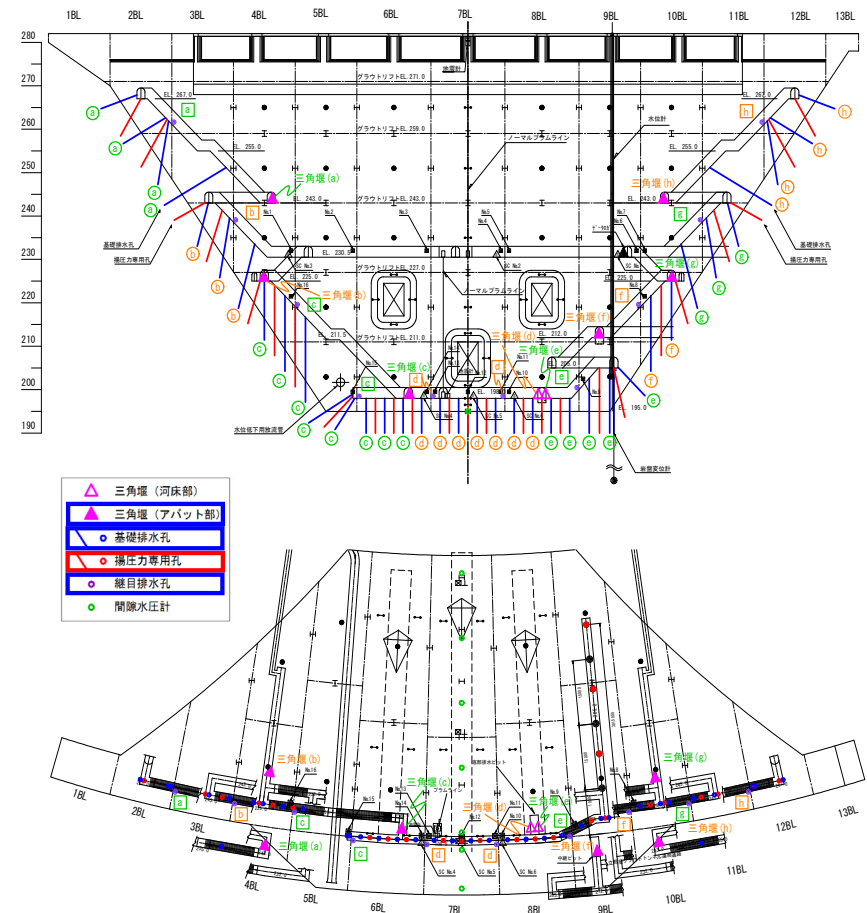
1BL 2BL 3BL 4BL 5BL 6BL 7BL 8BL 9BL 10BL 11BL 12BL 13BL

280
270
260
250
240
230
220
210
200
190

地震計
グラウトリフトEL.271.0
EL. 267.0
EL. 267.0
グラウトリフトEL.259.0
ノーマルプラムライン
水位計
EL. 255.0
EL. 255.0
グラウトリフトEL.243.0
EL. 243.0
EL. 243.0
EL. 230.5
グラウトリフトEL.227.0
EL. 225.0
EL. 225.0
ノーマルプラムライン
グラウトリフトEL.211.0
EL. 211.5
EL. 212.0
EL. 195.0
基礎排水孔
揚圧力専用孔
基礎排水孔
揚圧力専用孔
水位低下用放流管
岩盤変位計

三角堰 (a)
三角堰 (b)
三角堰 (c)
三角堰 (d)
三角堰 (e)
三角堰 (f)
三角堰 (g)
三角堰 (h)

a a a a a
b b b b b
c c c c c c c c c
d d d d d d d d d
e e e e e e
f f f f
g g g g
h h h h h

三角堰（河床部）
三角堰（アバット部）
基礎排水孔
揚圧力専用孔
継目排水孔
間隙水圧計

三角堰 (a)
三角堰 (b)
三角堰 (c)
三角堰 (d)
三角堰 (e)
三角堰 (f)
三角堰 (g)
三角堰 (h)
a b c c d d f g h
1BL 2BL 3BL 4BL 5BL 6BL 7BL 8BL 9BL 10BL 11BL 12BL 13BL